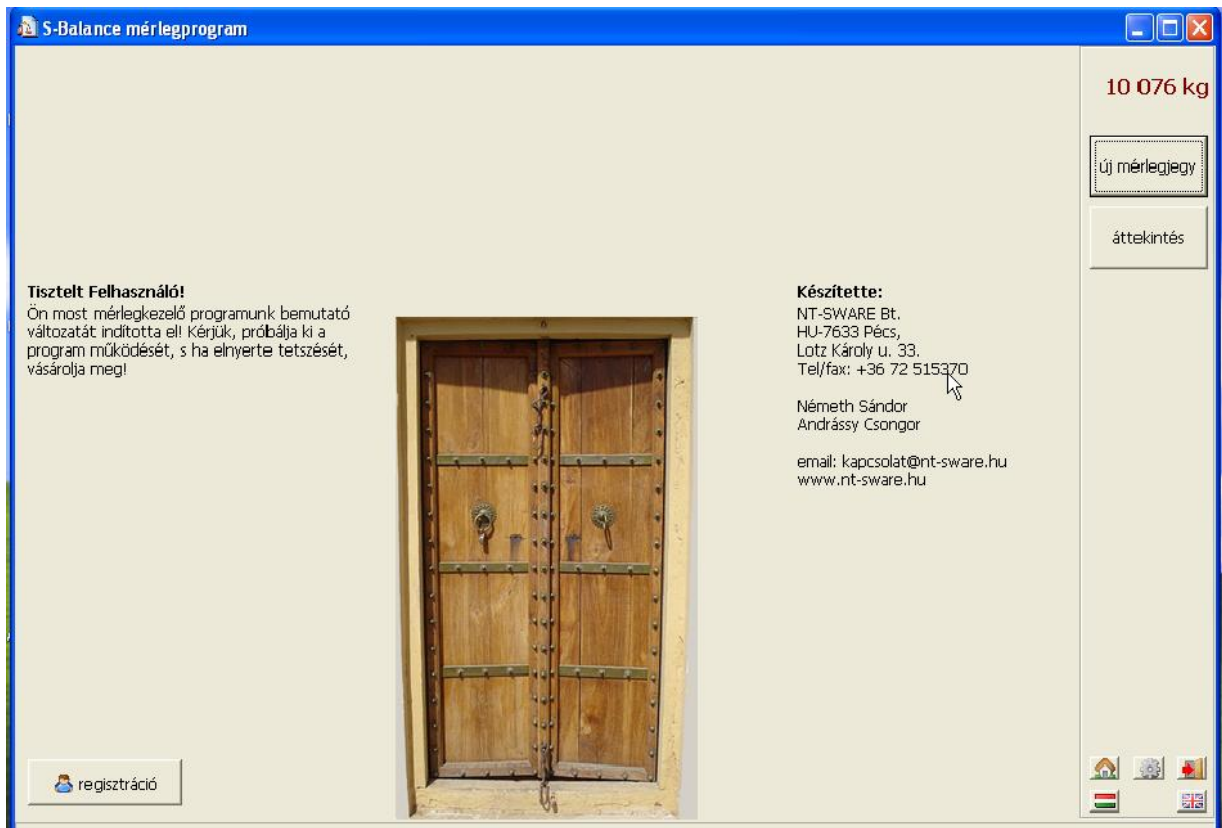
S-Balance mérlegprogram

10 076 kg

új mérlegjegy

áttekintés

Tisztelt Felhasználó!
Ön most mérlegkezelő programunk bemutató változatát indította el! Kérjük, próbálja ki a program működését, s ha elnyerte tetszését, vásárolja meg!

Készítette:
NT-SWARE Bt.
HU-7633 Pécs,
Lotz Károly u. 33.
Tel/fax: +36 72 515370

Németh Sándor
Andrássy Csongor

email: kapcsolat@nt-sware.hu
www.nt-sware.hu

regisztráció